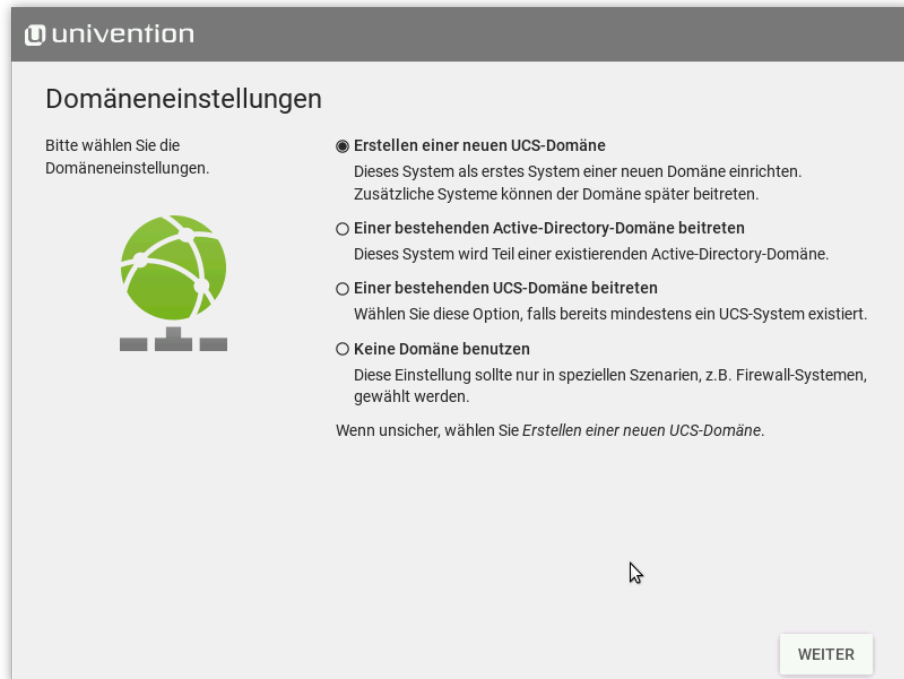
univention

Domäneneinstellungen

Bitte wählen Sie die Domäneneinstellungen.

◉ Erstellen einer neuen UCS-Domäne
Dieses System als erstes System einer neuen Domäne einrichten. Zusätzliche Systeme können der Domäne später beitreten.

○ Einer bestehenden Active-Directory-Domäne beitreten
Dieses System wird Teil einer existierenden Active-Directory-Domäne.

○ Einer bestehenden UCS-Domäne beitreten
Wählen Sie diese Option, falls bereits mindestens ein UCS-System existiert.

○ Keine Domäne benutzen
Diese Einstellung sollte nur in speziellen Szenarien, z.B. Firewall-Systemen, gewählt werden.

Wenn unsicher, wählen Sie *Erstellen einer neuen UCS-Domäne*.

WEITER